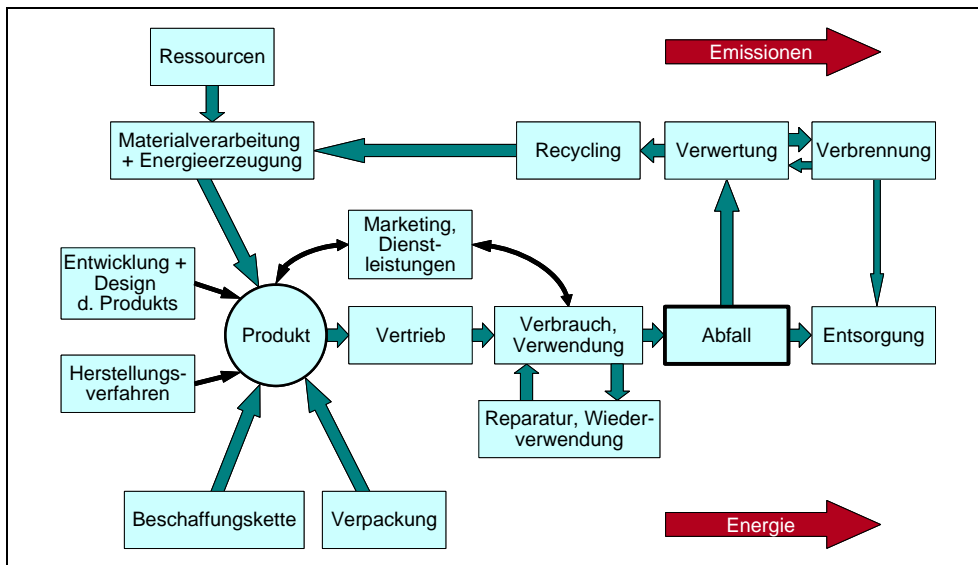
Ressourcen

Emissionen

Materialverarbeitung + Energieerzeugung

Recycling

Verwertung

Verbrennung

Marketing, Dienstleistungen

Entwicklung + Design d. Produkts

Produkt

Vertrieb

Verbrauch, Verwendung

Abfall

Entsorgung

Herstellungsverfahren

Reparatur, Wiederverwendung

Beschaffungskette

Verpackung

Energie